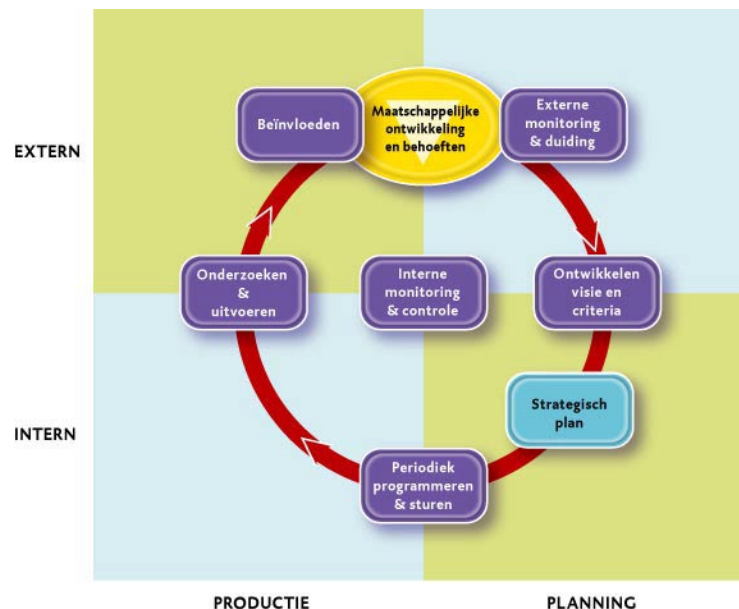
EXTERN

Beïnvloeden

Maatschappelijke ontwikkeling en behoeften

Externe monitoring & duiding

Onderzoeken & uitvoeren

Interne monitoring & controle

Ontwikkelen visie en criteria

INTERN

Strategisch plan

Periodiek programmeren & sturen

PRODUCTIE

PLANNING